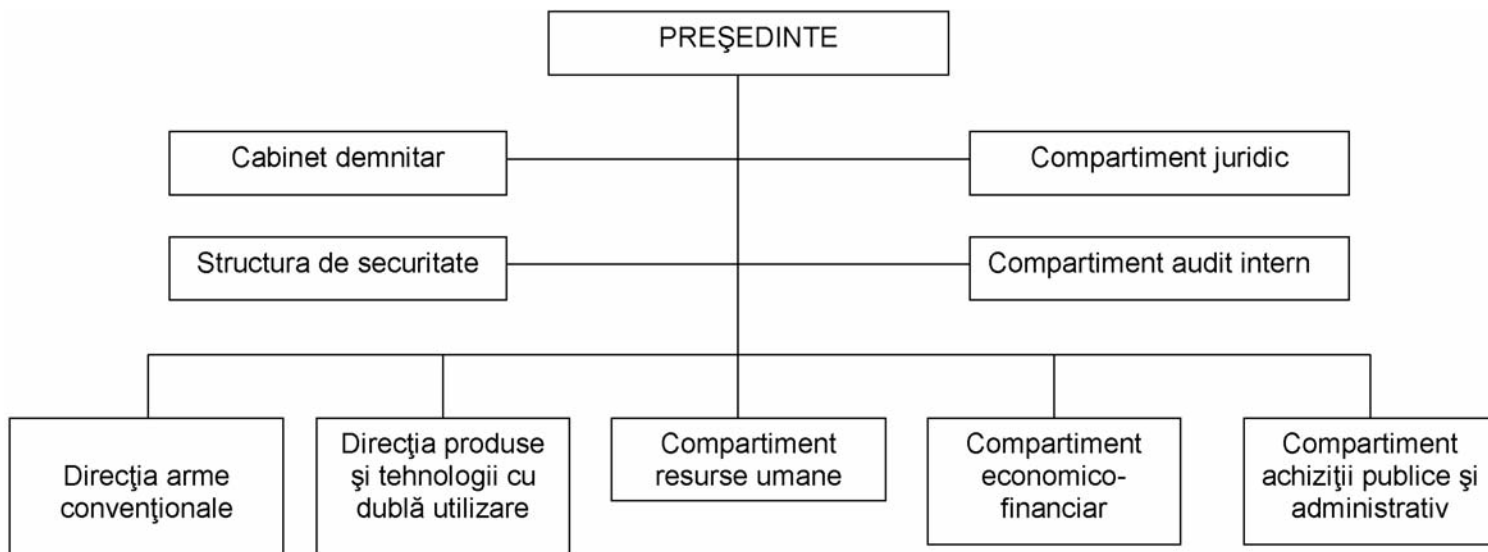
PREŞEDINTE

Cabinet demnitar

Compartiment juridic

Structura de securitate

Compartiment audit intern

Direcţia arme convenţionale

Direcţia produse şi tehnologii cu dublă utilizare

Compartiment resurse umane

Compartiment economico-financiar

Compartiment achiziţii publice şi administrativ